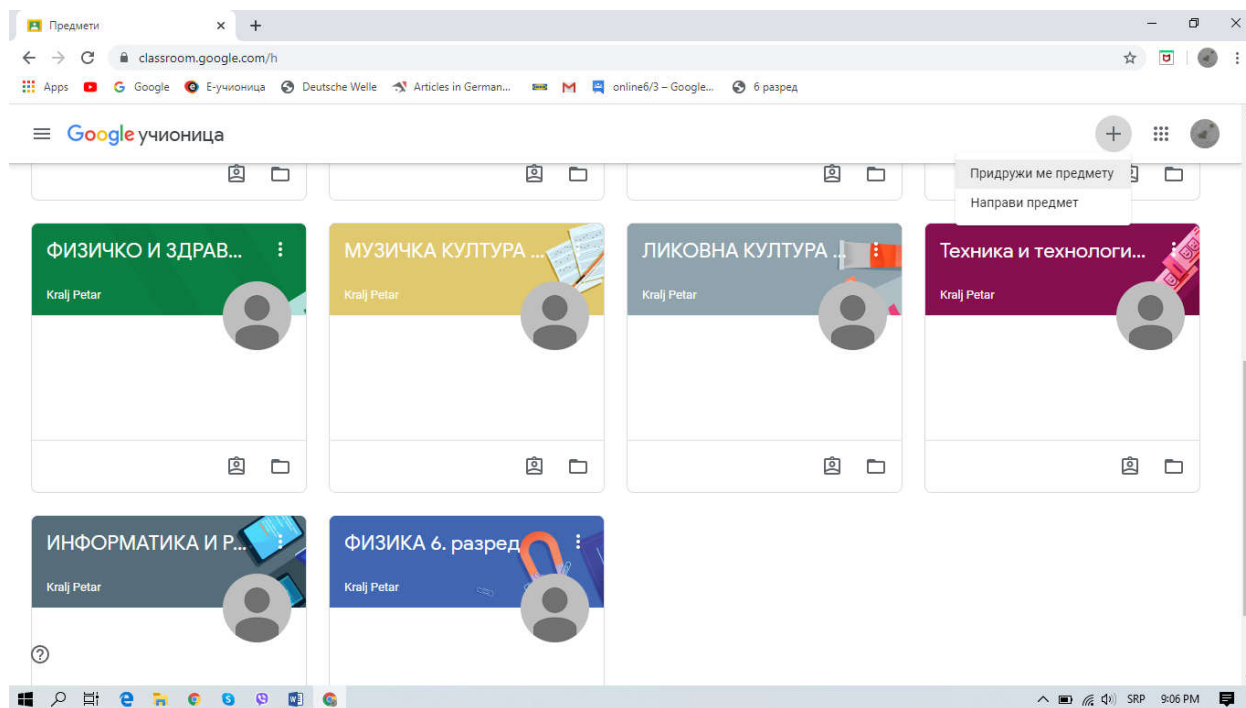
Предмети

classroom.google.com/h

Apps Google Е-учионица Deutsche Welle Articles in German... online6/3 – Google... 6 разред

Google учионица

Придружи ме предмету
Направи предмет

ФИЗИЧКО И ЗДРАВ...
Kralj Petar

МУЗИЧКА КУЛТУРА ...
Kralj Petar

ЛИКОВНА КУЛТУРА ...
Kralj Petar

Техника и технологи...
Kralj Petar

ИНФОРМАТИКА И Р...
Kralj Petar

ФИЗИКА 6. разред
Kralj Petar

SRP 9:06 PM